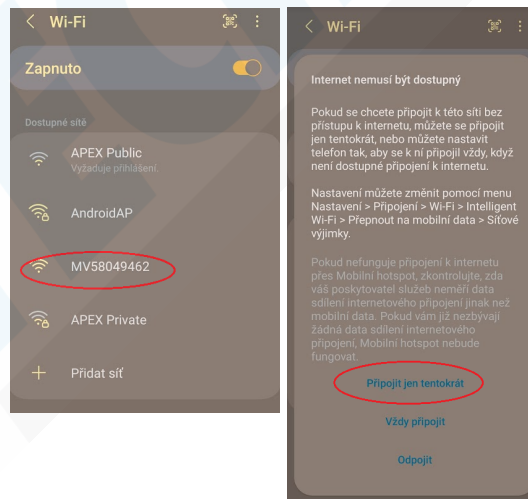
< Wi-Fi

Zapnuto

Dostupné sítě

APEX Public
Vyžaduje přihlášení.

AndroidAP

MV58049462

APEX Private

+ Přidat síť

< Wi-Fi

Internet nemusí být dostupný

Pokud se chcete připojit k této síti bez přístupu k internetu, můžete se připojit jen tentokrát, nebo můžete nastavit telefon tak, aby se k ní připojil vždy, když není dostupné připojení k internetu.

Nastavení můžete změnit pomocí menu Nastavení > Připojení > Wi-Fi > Intelligent Wi-Fi > Přepnout na mobilní data > Síťové výjimky.

Pokud nefunguje připojení k internetu přes Mobilní hotspot, zkontrolujte, zda váš poskytovatel služeb neměří data sdílení internetového připojení jinak než mobilní data. Pokud vám již nezbývají žádná data sdílení internetového připojení, Mobilní hotspot nebude fungovat.

Připojit jen tentokrát

Vždy připojit

Odpojit